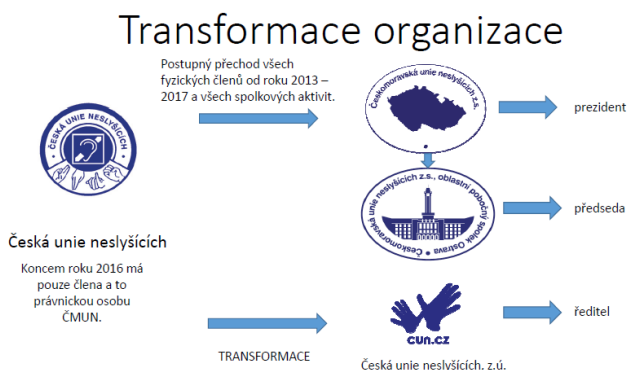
Transformace organizace

ČESKÁ UNIE NESLYŠÍCÍCH

Postupný přechod všech fyzických členů od roku 2013 – 2017 a všech spolkových aktivit.

Českomoravská unie neslyšících z.s.

prezident

Českomoravská unie neslyšících z.s., oblasní pobočný spolek Ostrava

předseda

Česká unie neslyšících

Koncem roku 2016 má pouze člena a to právnickou osobu ČMUN.

cun.cz

ředitel

TRANSFORMACE

Česká unie neslyšících. z.ú.